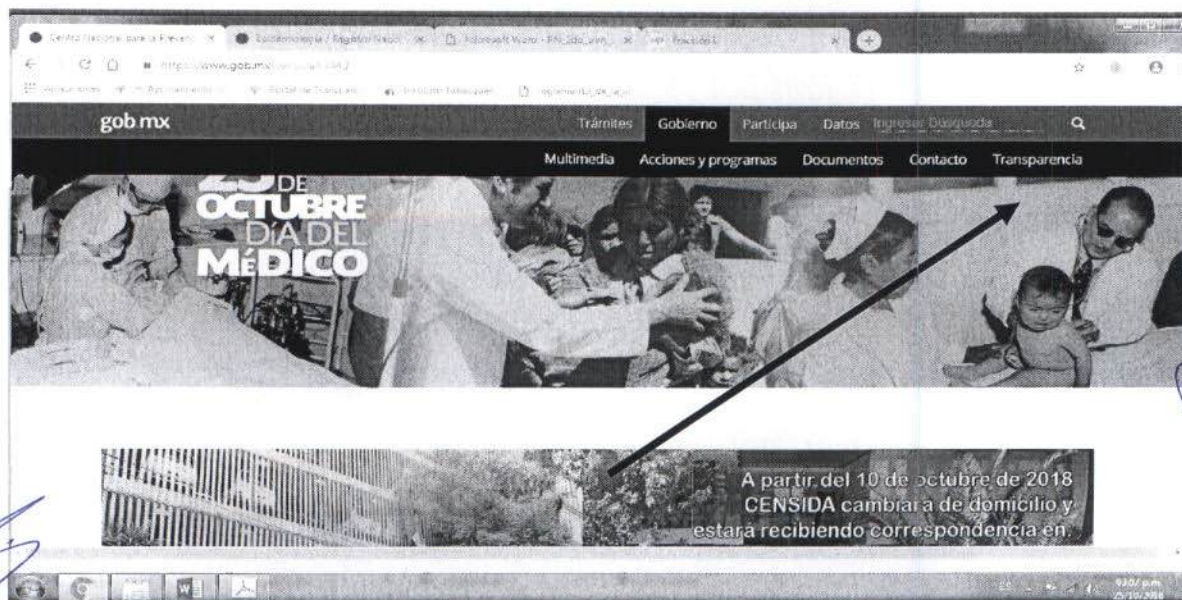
Centro Nacional para la Prevenc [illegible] | Epidemiología / Registro Naci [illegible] | Microsoft Word - RPV_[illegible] | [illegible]

https://www.gob.mx/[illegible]

gob mx

Trámites Gobierno Participa Datos Ingresar Búsqueda

Multimedia Acciones y programas Documentos Contacto Transparencia

23 DE OCTUBRE DÍA DEL MÉDICO

A partir del 10 de octubre de 2018 CENSIDA cambiará de domicilio y estará recibiendo correspondencia en:

9:30 p.m. 25/10/2018